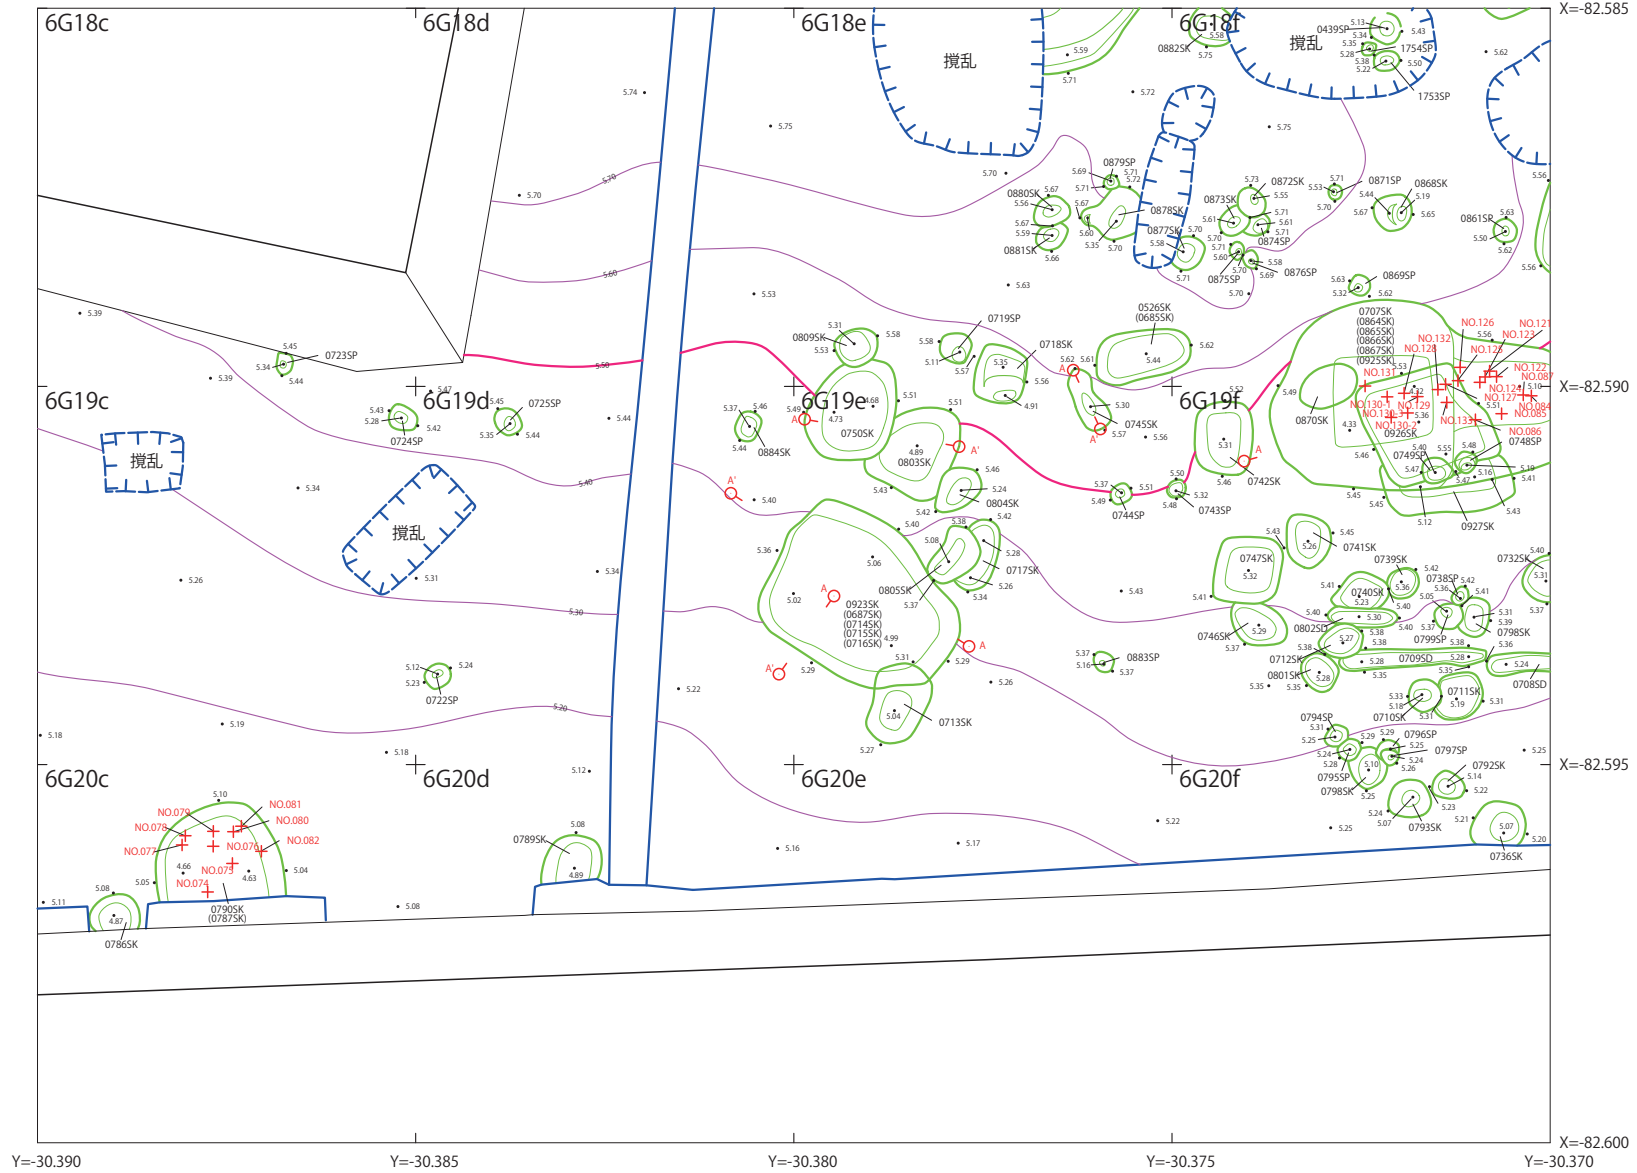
6G18c
6G18d
6G18e
6G18f
X=-82.585
撹乱
撹乱
0439SP
1754SP
1753SP
0882SK
5.74
5.75
5.72
5.75
5.62
5.70
5.70
0879SP
0880SK
0878SK
0877SK
0881SK
0873SK
0872SK
0874SP
0876SP
0875SP
0871SP
0868SK
0861SP
0869SP
5.53
5.63
5.60
5.39
0723SP
0719SP
0809SK
0718SK
0526SK
(0685SK)
0707SK
(0864SK)
(0865SK)
(0866SK)
(0867SK)
(0925SK)
NO.126
NO.121
NO.132
NO.123
NO.125
NO.128
NO.122
NO.087
NO.131
NO.124
NO.127
NO.084
NO.085
NO.130-1
NO.130
NO.129
NO.130-2
NO.133
NO.086
0926SK
0748SP
0870SK
X=-82.590
6G19c
6G19d
6G19e
6G19f
0725SP
0724SP
0884SK
0750SK
0803SK
0745SK
0742SK
0749SP
0927SK
撹乱
0804SK
0744SP
0743SP
0717SK
0805SK
0923SK
(0687SK)
(0714SK)
(0715SK)
(0716SK)
0747SK
0741SK
0739SK
0732SK
0738SP
0740SK
0798SK
0746SK
0802SD
0799SP
0709SD
0712SK
0801SK
0708SD
0711SK
0710SK
0883SP
0722SP
0713SK
0794SP
0796SP
0797SP
0792SK
0795SP
0798SK
0793SK
0736SK
X=-82.595
6G20c
6G20d
6G20e
6G20f
NO.079
NO.081
NO.078
NO.080
NO.082
NO.077
NO.076
NO.075
NO.074
0790SK
(0787SK)
0786SK
0789SK
5.18
5.19
5.18
5.12
5.22
5.26
5.16
5.17
5.22
5.25
X=-82.600
Y=-30.390
Y=-30.385
Y=-30.380
Y=-30.375
Y=-30.370